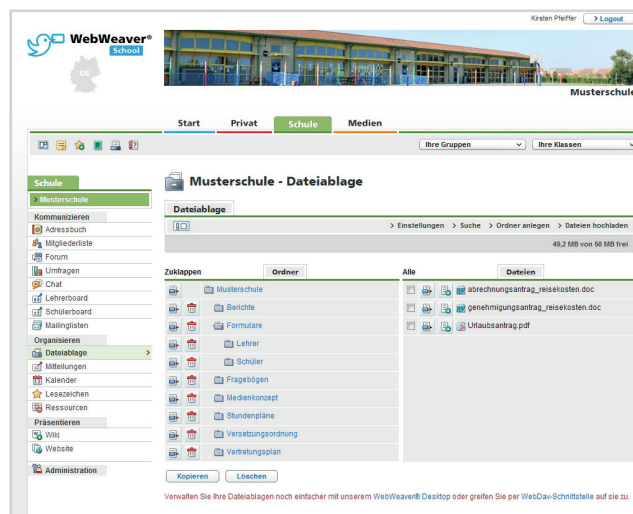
Kirsten Pfeiffer > Logout

WebWeaver® School

DE

Musterschule

Start Privat Schule Medien

Ihre Gruppen Ihre Klassen

Schule
> Musterschule
Kommunizieren
Adressbuch
Mitgliederliste
Forum
Umfragen
Chat
Lehrerboard
Schülerboard
Mailinglisten
Organisieren
Dateiablage >
Mitteilungen
Kalender
Lesezeichen
Ressourcen
Präsentieren
Wiki
Website
Administration

Musterschule - Dateiablage

Dateiablage

> Einstellungen > Suche > Ordner anlegen > Dateien hochladen

49,2 MB von 50 MB frei

Zuklappen Ordner

Musterschule
Berichte
Formulare
Lehrer
Schüler
Fragebögen
Medienkonzept
Stundenpläne
Versetzungsordnung
Vertretungsplan

Alle Dateien

abrechnungsantrag_reisekosten.doc
genehmigungsantrag_reisekosten.doc
Urlaubsantrag.pdf

Kopieren Löschen

Verwalten Sie Ihre Dateiablagen noch einfacher mit unserem WebWeaver® Desktop oder greifen Sie per WebDav-Schnittstelle auf sie zu.